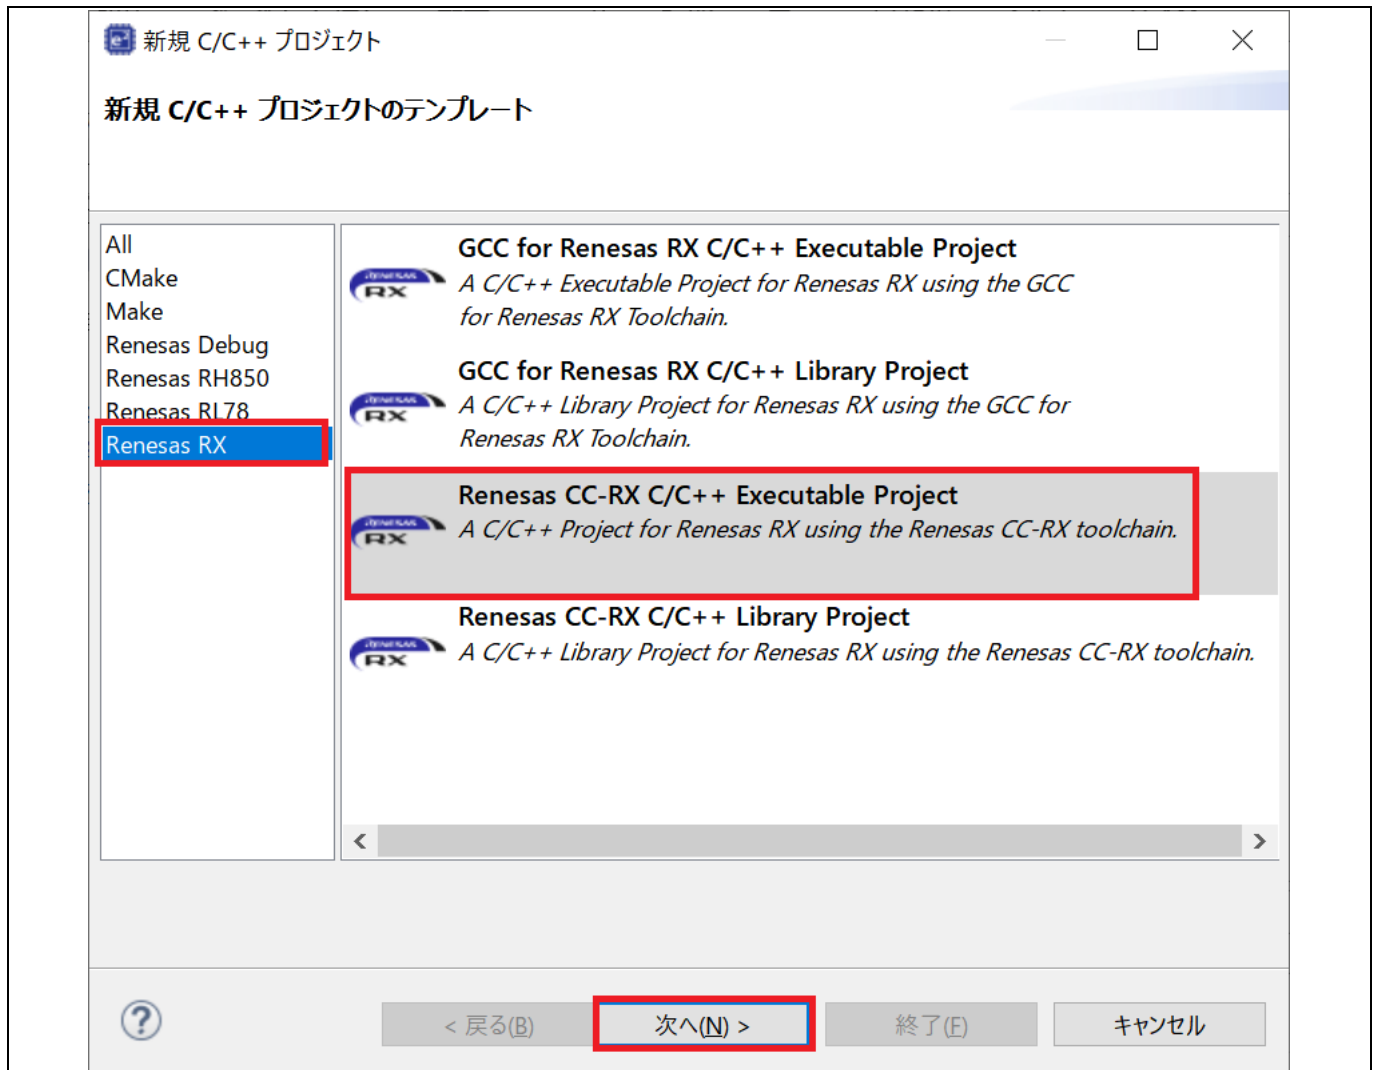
新規 C/C++ プロジェクト

新規 C/C++ プロジェクトのテンプレート

All
CMake
Make
Renesas Debug
Renesas RH850
Renesas RL78
Renesas RX

RX
GCC for Renesas RX C/C++ Executable Project
A C/C++ Executable Project for Renesas RX using the GCC for Renesas RX Toolchain.

RX
GCC for Renesas RX C/C++ Library Project
A C/C++ Library Project for Renesas RX using the GCC for Renesas RX Toolchain.

RX
Renesas CC-RX C/C++ Executable Project
A C/C++ Project for Renesas RX using the Renesas CC-RX toolchain.

RX
Renesas CC-RX C/C++ Library Project
A C/C++ Library Project for Renesas RX using the Renesas CC-RX toolchain.

< 戻る(B)
次へ(N) >
終了(F)
キャンセル